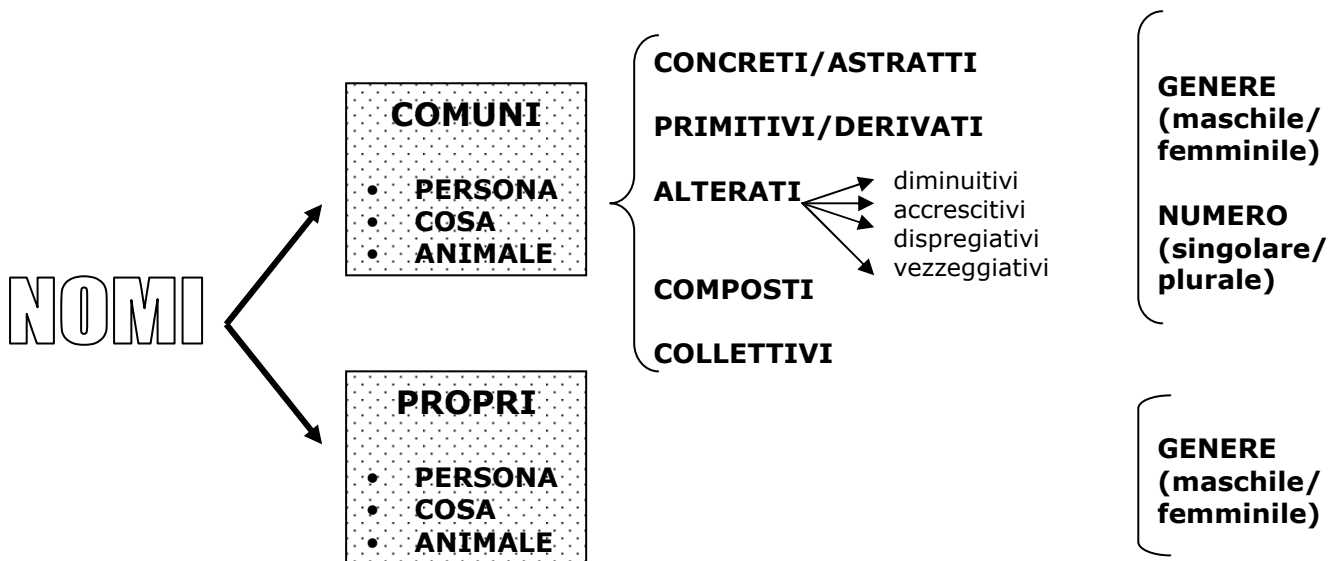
NOMI

COMUNI

- PERSONA
- COSA
- ANIMALE

CONCRETI/ASTRATTI

PRIMITIVI/DERIVATI

ALTERATI

diminuitivi
accrescitivi
dispregiativi
vezzeggiativi

COMPOSTI

COLLETTIVI

GENERE (maschile/ femminile)

NUMERO (singolare/ plurale)

PROPRI

- PERSONA
- COSA
- ANIMALE

GENERE (maschile/ femminile)